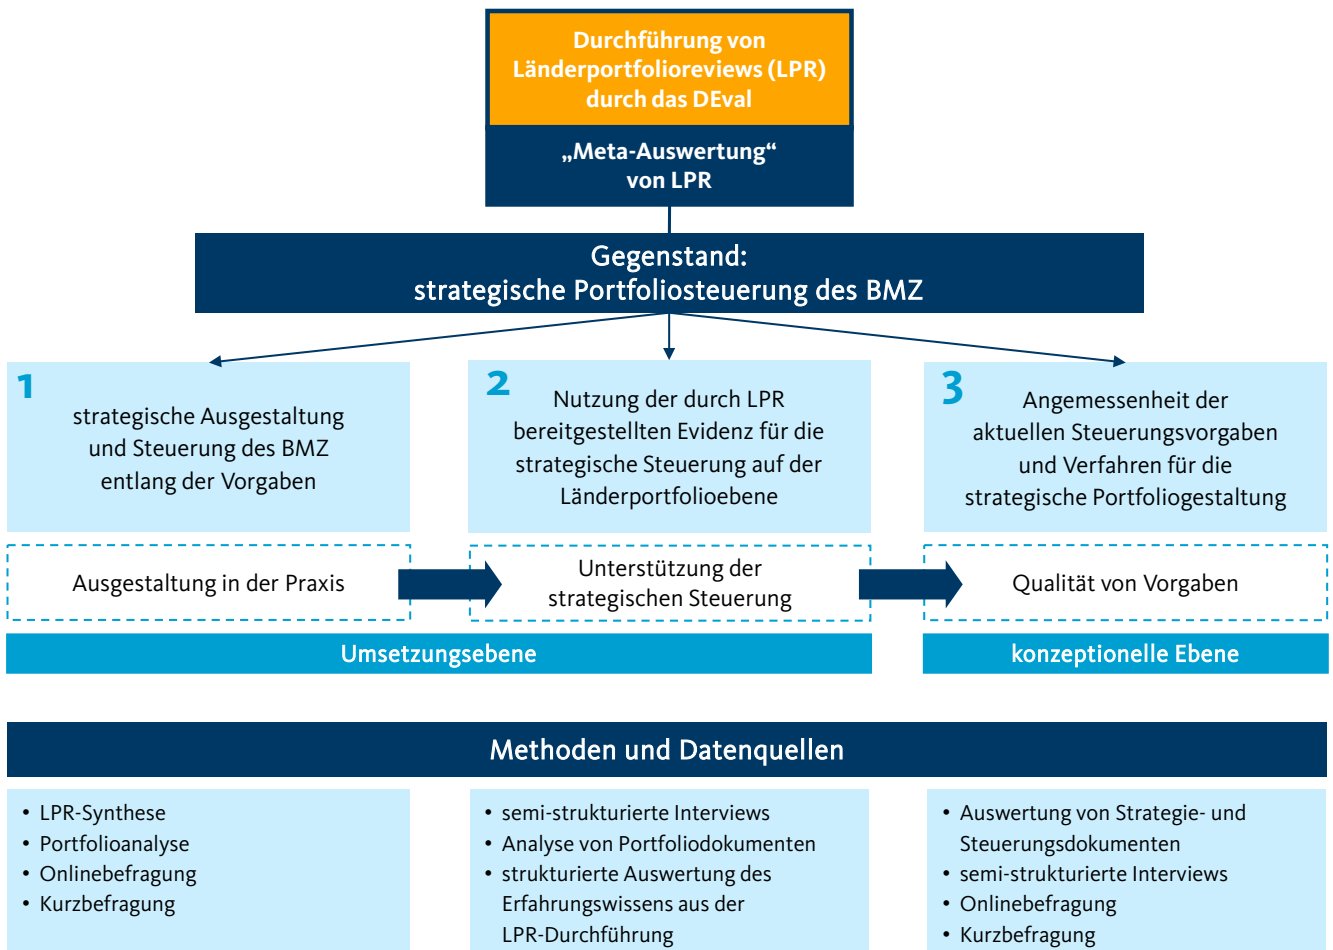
Durchführung von Länderportfolioreviews (LPR) durch das DEval

„Meta-Auswertung“ von LPR

Gegenstand: strategische Portfoliosteuerung des BMZ

1
strategische Ausgestaltung und Steuerung des BMZ entlang der Vorgaben

2
Nutzung der durch LPR bereitgestellten Evidenz für die strategische Steuerung auf der Länderportfolioebene

3
Angemessenheit der aktuellen Steuerungsvorgaben und Verfahren für die strategische Portfoliogestaltung

Ausgestaltung in der Praxis

Unterstützung der strategischen Steuerung

Qualität von Vorgaben

Umsetzungsebene

konzeptionelle Ebene

Methoden und Datenquellen

• LPR-Synthese
• Portfolioanalyse
• Onlinebefragung
• Kurzbefragung

• semi-strukturierte Interviews
• Analyse von Portfoliodokumenten
• strukturierte Auswertung des Erfahrungswissens aus der LPR-Durchführung

• Auswertung von Strategie- und Steuerungsdokumenten
• semi-strukturierte Interviews
• Onlinebefragung
• Kurzbefragung